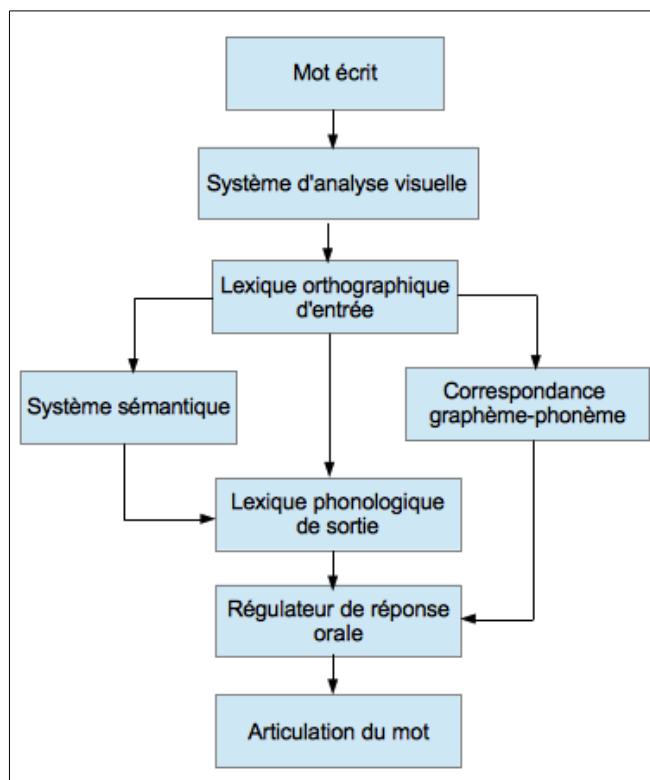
Mot écrit

Système d'analyse visuelle

Lexique orthographique d'entrée

Système sémantique

Correspondance graphème-phonème

Lexique phonologique de sortie

Régulateur de réponse orale

Articulation du mot